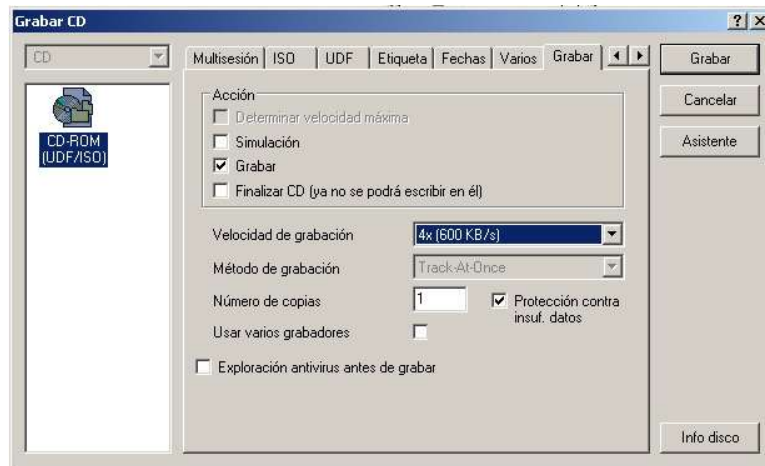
Grabar CD

? X

CD

CD-ROM (UDF/ISO)

Multisesión | ISO | UDF | Etiqueta | Fechas | Varios | Grabar

Acción

Determinar velocidad máxima

Simulación

Grabar

Finalizar CD (ya no se podrá escribir en él)

Velocidad de grabación 4x (600 KB/s)

Método de grabación Track-At-Once

Número de copias 1

Protección contra insuf. datos

Usar varios grabadores

Exploración antivirus antes de grabar

Grabar

Cancelar

Asistente

Info disco